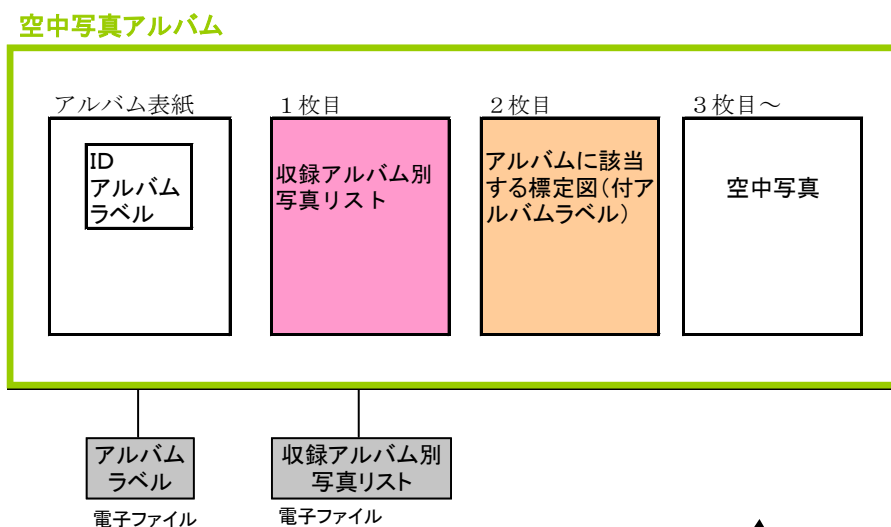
空中写真アルバム

アルバム表紙

ID
アルバム
ラベル

１枚目

収録アルバム別写真リスト

２枚目

アルバムに該当する標定図（付アルバムラベル）

３枚目～

空中写真

アルバム
ラベル

電子ファイル

収録アルバム別
写真リスト

電子ファイル